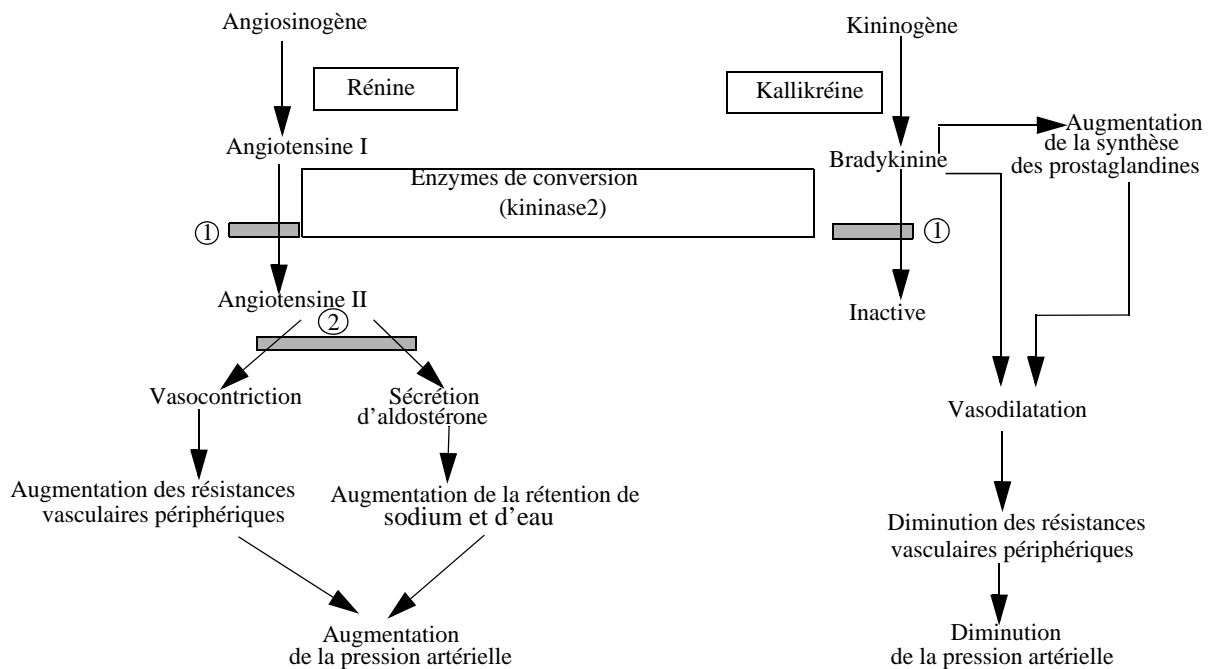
Angiosinogène

Rénine

Angiotensine I

Enzymes de conversion
(kininase2)

①

Angiotensine II

②

Vasocontriction

Sécrétion d'aldostérone

Augmentation des résistances vasculaires périphériques

Augmentation de la rétention de sodium et d'eau

Augmentation de la pression artérielle

Kininogène

Kallikréine

Bradykinine

Augmentation de la synthèse des prostaglandines

①

Inactive

Vasodilatation

Diminution des résistances vasculaires périphériques

Diminution de la pression artérielle